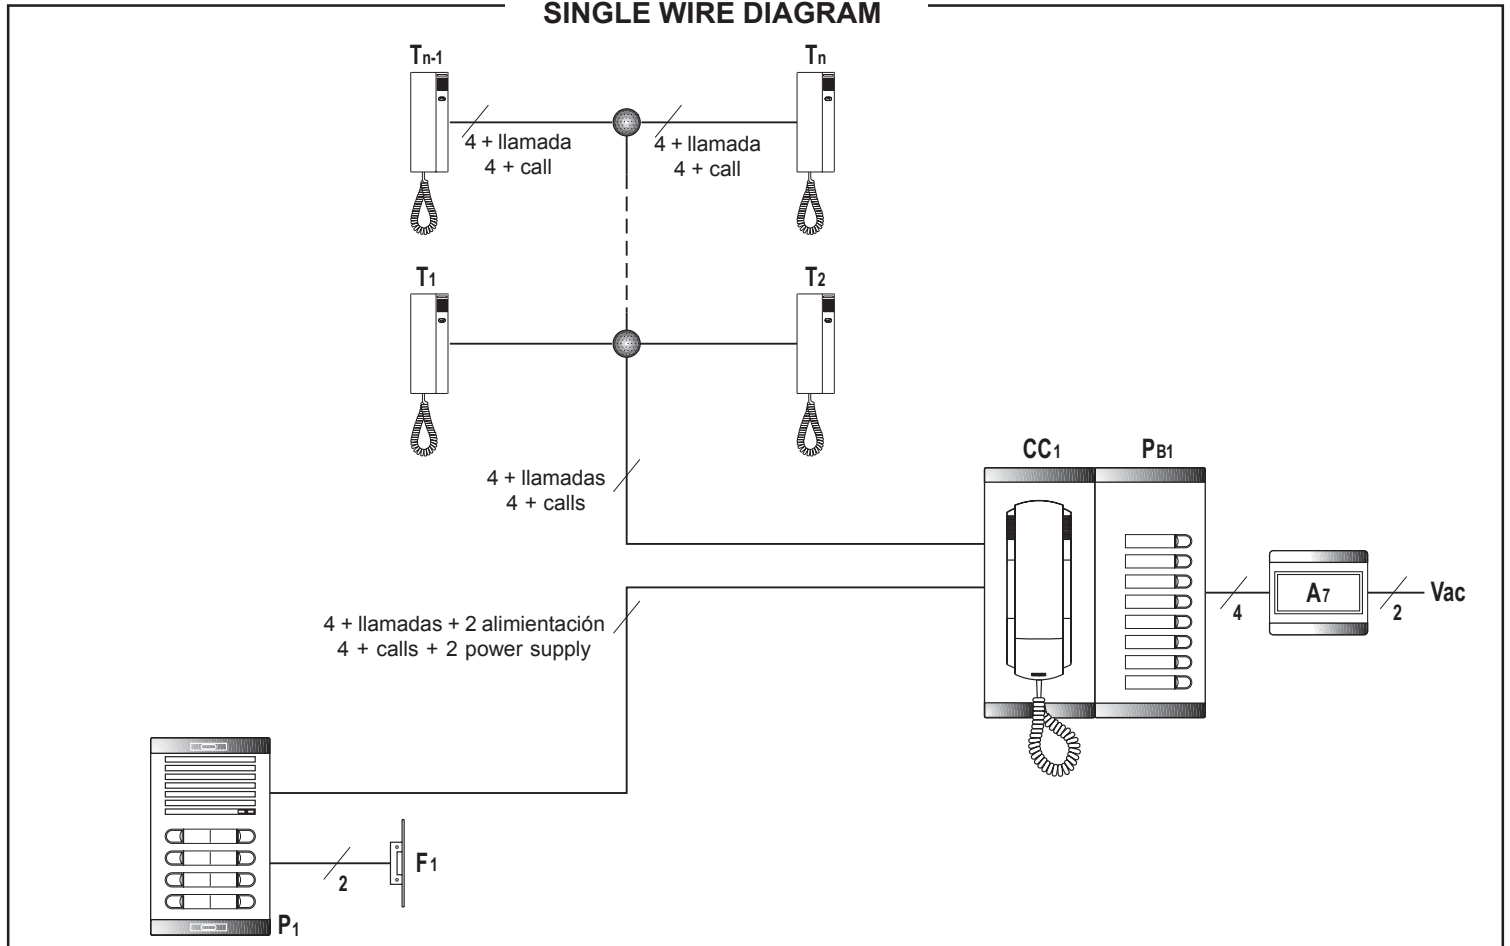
SINGLE WIRE DIAGRAM

$T_{n-1}$

4 + llamada
4 + call

4 + llamada
4 + call

$T_n$

$T_1$

$T_2$

4 + llamadas
4 + calls

$CC_1$

$P_{B1}$

4 + llamadas + 2 alimentación
4 + calls + 2 power supply

4

$A_7$

2

Vac

2

$F_1$

$P_1$